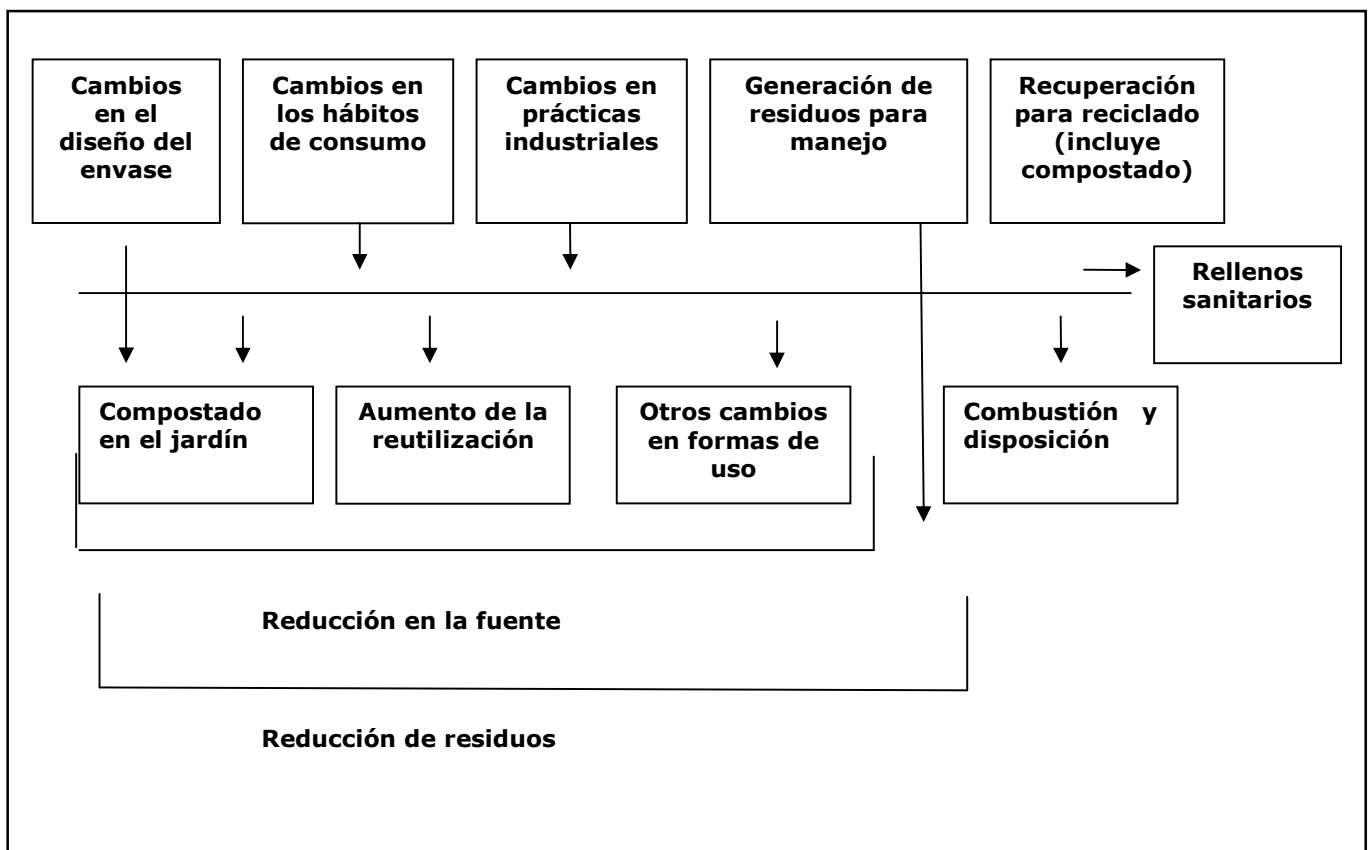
Cambios en el diseño del envase

Cambios en los hábitos de consumo

Cambios en prácticas industriales

Generación de residuos para manejo

Recuperación para reciclado (incluye compostado)

Rellenos sanitarios

Compostado en el jardín

Aumento de la reutilización

Otros cambios en formas de uso

Combustión y disposición

Reducción en la fuente

Reducción de residuos